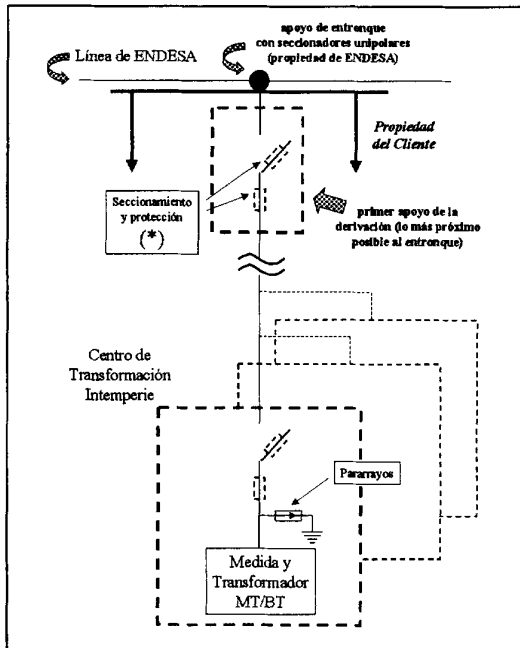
Línea de ENDESA

apoyo de entronque con seccionadores unipolares (propiedad de ENDESA)

Propiedad del Cliente

Seccionamiento y protección (*)

primer apoyo de la derivación (lo más próximo posible al entronque)

Centro de Transformación Intemperie

Pararrayos

Medida y Transformador MT/BT